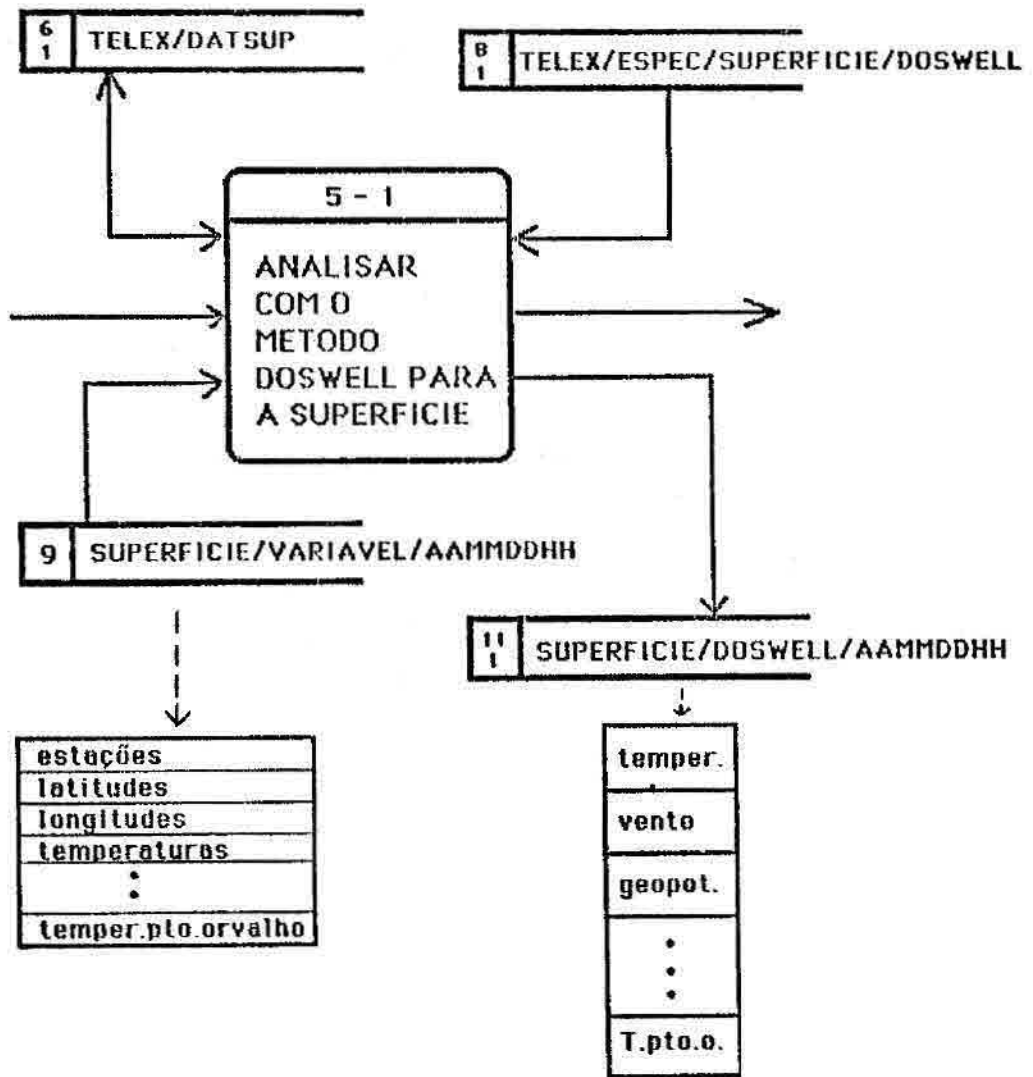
6
1
TELEX/DATSUP

8
1
TELEX/ESPEC/SUPERFICIE/DOSWELL

5 - 1

ANALISAR COM O METODO DOSWELL PARA A SUPERFICIE

9
SUPERFICIE/VARIAVEL/AAMMDDHH

11
1
SUPERFICIE/DOSWELL/AAMMDDHH

| estações |
|---|
| latitudes |
| longitudes |
| temperaturas |
| : |
| temper.pto.orvalho |

| temper. |
|---|
| vento |
| geopot. |
| : |
| T.pto.o. |